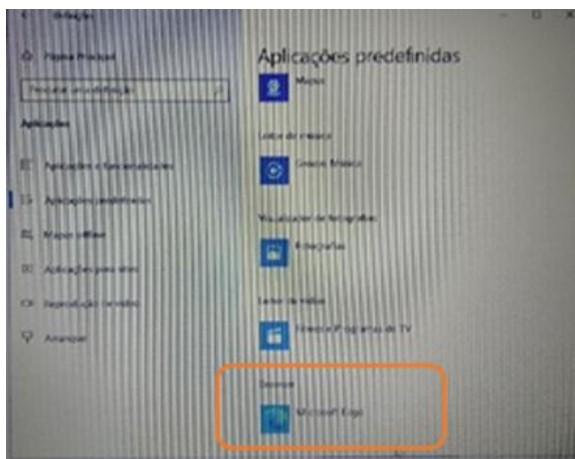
Definições

Página Principal

Procurar uma definição

Aplicações

Aplicações e funcionalidades

Aplicações predefinidas

Mapas offline

Aplicações para sites

Reprodução de vídeo

Arranque

Aplicações predefinidas

Mapas

Leitor de música

Groove Música

Visualizador de fotografias

Fotografias

Leitor de vídeo

Filmes e Programas de TV

Browser

Microsoft Edge